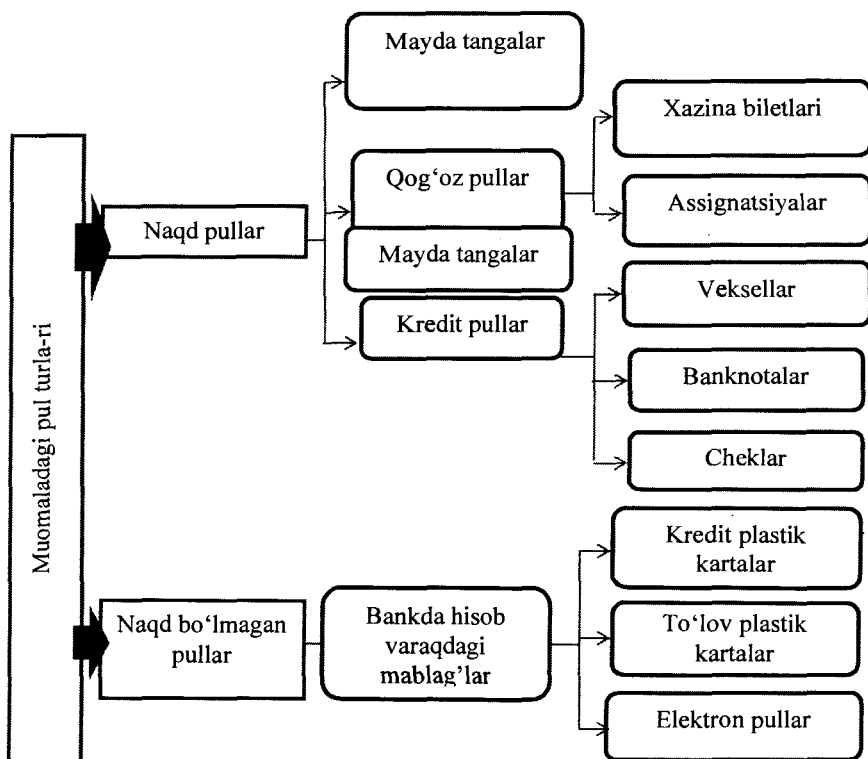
Muomaladagi pul turla-ri

Naqd pullar

Mayda tangalar

Qog‘oz pullar

Mayda tangalar

Kredit pullar

Xazina biletlari

Assignatsiyalar

Veksellar

Banknotalar

Cheklar

Naqd bo‘lmagan pullar

Bankda hisob varaqdagi mablag’lar

Kredit plastik kartalar

To‘lov plastik kartalar

Elektron pullar